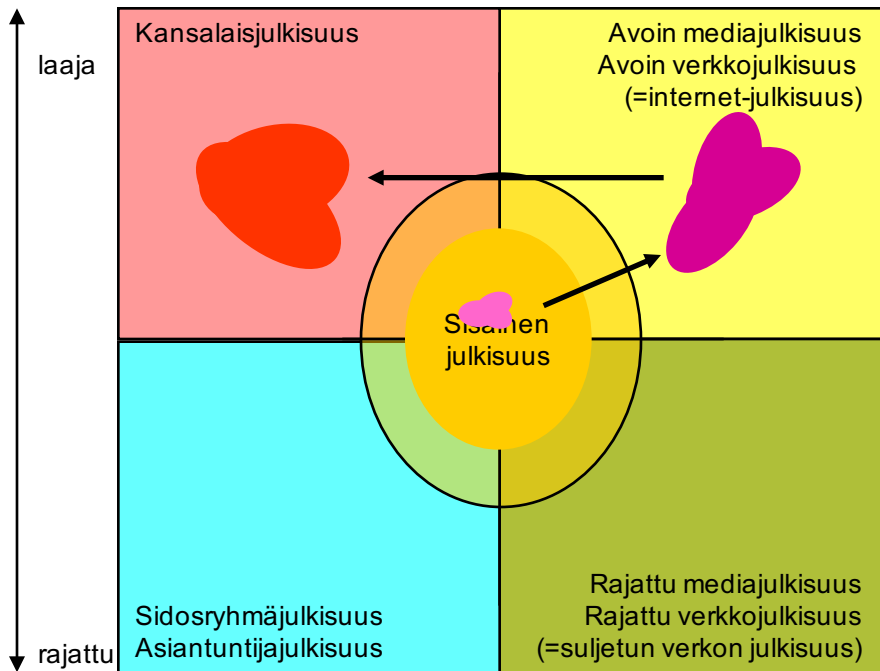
laaja

Kansalaisjulkisuus

Avoin mediajulkisuus
Avoin verkkojulkisuus
(=internet-julkisuus)

Sisäinen julkisuus

Sidosryhmäjulkisuus
Asiantuntijajulkisuus

Rajattu mediajulkisuus
Rajattu verkkojulkisuus
(=suljetun verkon julkisuus)

rajattu